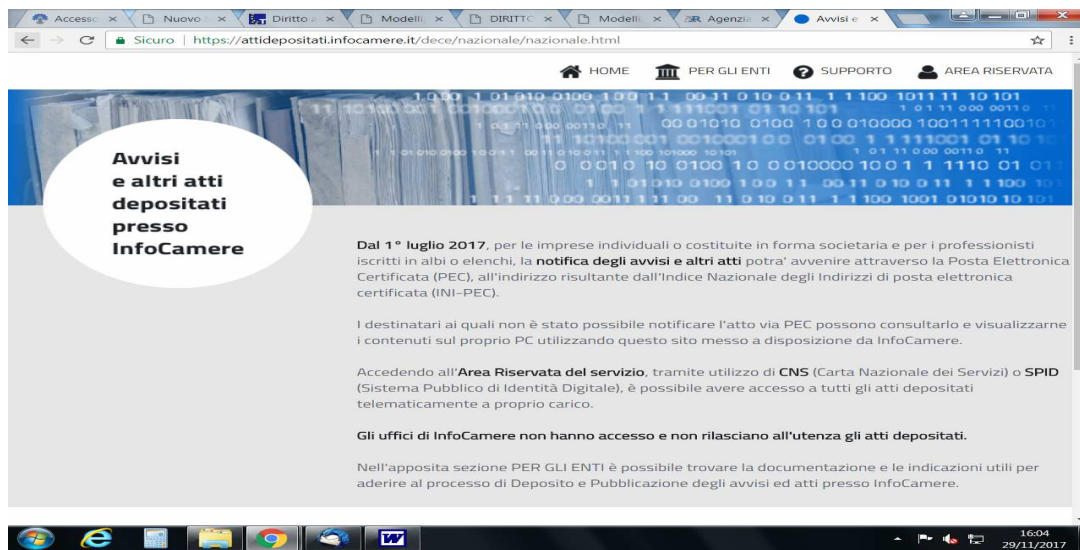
Access × Nuovo × Diritto × Modelli × DIRITTO × Modelli × Agenzia × Avvisi e ×

Sicuro | https://attidepositati.infocamere.it/dece/nazionale/nazionale.html

HOME PER GLI ENTI SUPPORTO AREA RISERVATA

Avvisi e altri atti depositati presso InfoCamere

Dal 1° luglio 2017, per le imprese individuali o costituite in forma societaria e per i professionisti iscritti in albi o elenchi, la notifica degli avvisi e altri atti potra' avvenire attraverso la Posta Elettronica Certificata (PEC), all'indirizzo risultante dall'Indice Nazionale degli Indirizzi di posta elettronica certificata (INI-PEC).

I destinatari ai quali non è stato possibile notificare l'atto via PEC possono consultarlo e visualizzarne i contenuti sul proprio PC utilizzando questo sito messo a disposizione da InfoCamere.

Accedendo all'Area Riservata del servizio, tramite utilizzo di CNS (Carta Nazionale dei Servizi) o SPID (Sistema Pubblico di Identità Digitale), è possibile avere accesso a tutti gli atti depositati telematicamente a proprio carico.

Gli uffici di InfoCamere non hanno accesso e non rilasciano all'utenza gli atti depositati.

Nell'apposita sezione PER GLI ENTI è possibile trovare la documentazione e le indicazioni utili per aderire al processo di Deposito e Pubblicazione degli avvisi ed atti presso InfoCamere.

16:04
29/11/2017